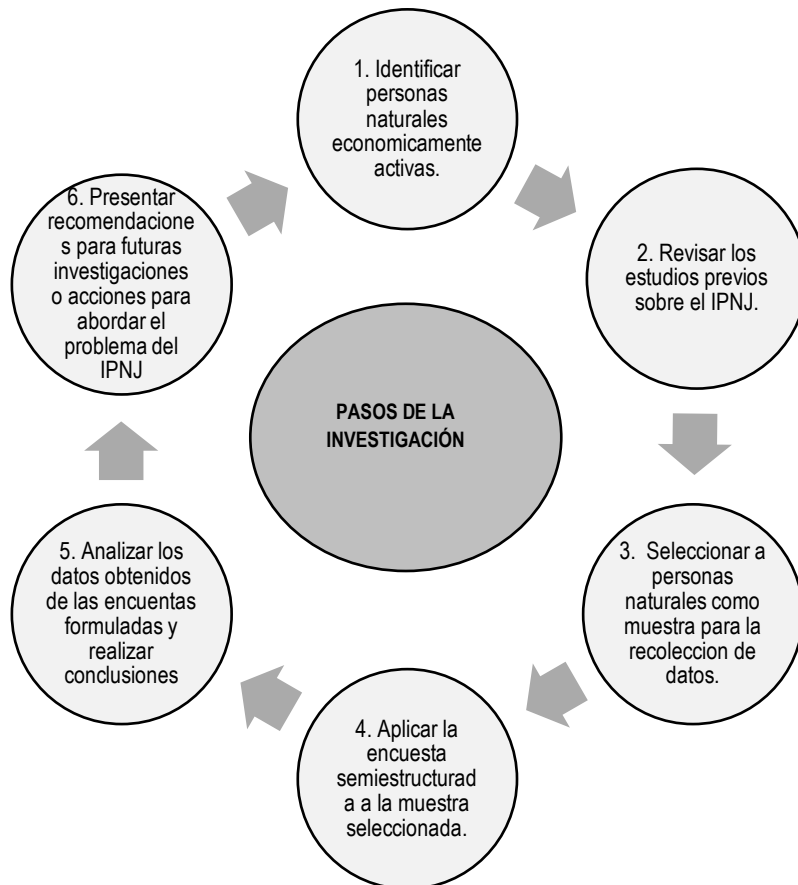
PASOS DE LA INVESTIGACIÓN

1. Identificar personas naturales economicamente activas.

2. Revisar los estudios previos sobre el IPNJ.

3. Seleccionar a personas naturales como muestra para la recoleccion de datos.

4. Aplicar la encuesta semiestructurad a a la muestra seleccionada.

5. Analizar los datos obtenidos de las encuentas formuladas y realizar conclusiones

6. Presentar recomendacione s para futuras investigaciones o acciones para abordar el problema del IPNJ